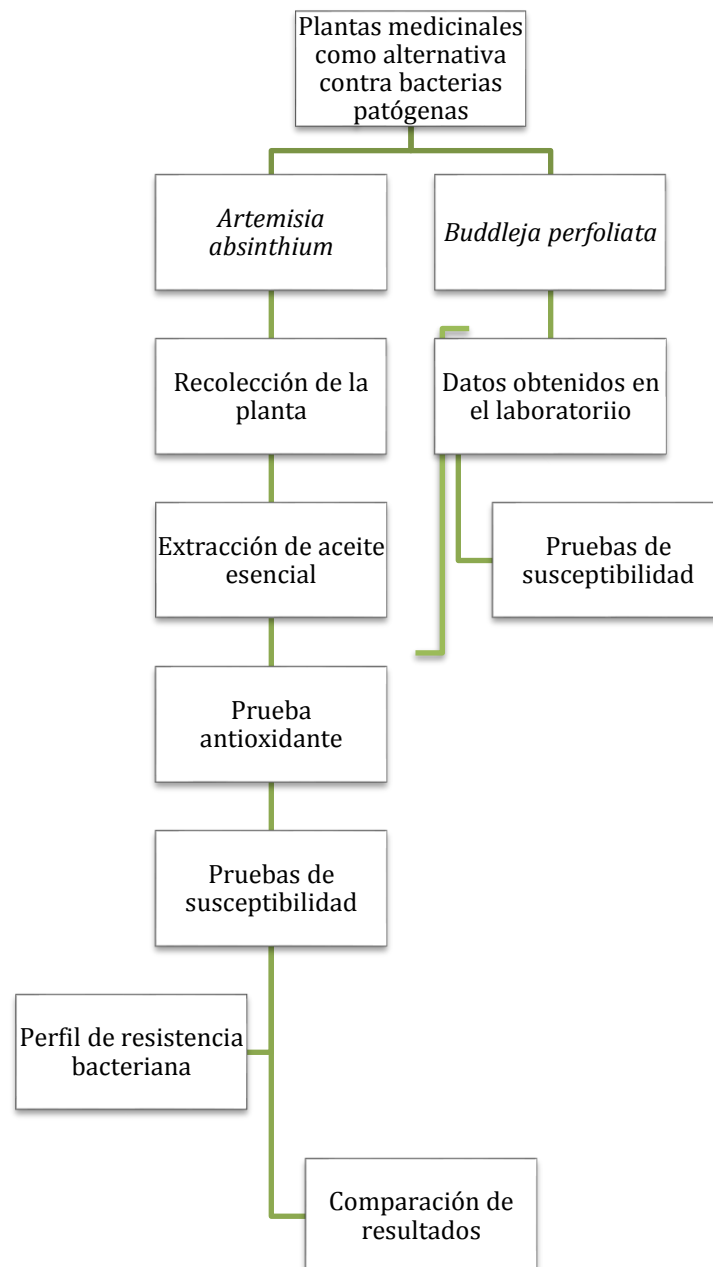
Plantas medicinales como alternativa contra bacterias patógenas

Artemisia absinthium

Buddleja perfoliata

Recolección de la planta

Datos obtenidos en el laboratoriio

Pruebas de susceptibilidad

Extracción de aceite esencial

Prueba antioxidante

Pruebas de susceptibilidad

Perfil de resistencia bacteriana

Comparación de resultados